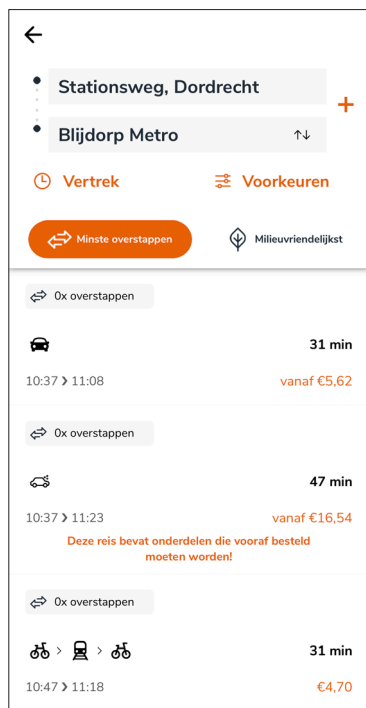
Stationsweg, Dordrecht

Blijdorp Metro

Vertrek

Voorkeuren

Minste overstappen

Milieuvriendelijkst

0x overstappen

31 min

10:37 › 11:08

vanaf €5,62

0x overstappen

47 min

10:37 › 11:23

vanaf €16,54

Deze reis bevat onderdelen die vooraf besteld moeten worden!

0x overstappen

31 min

10:47 › 11:18

€4,70